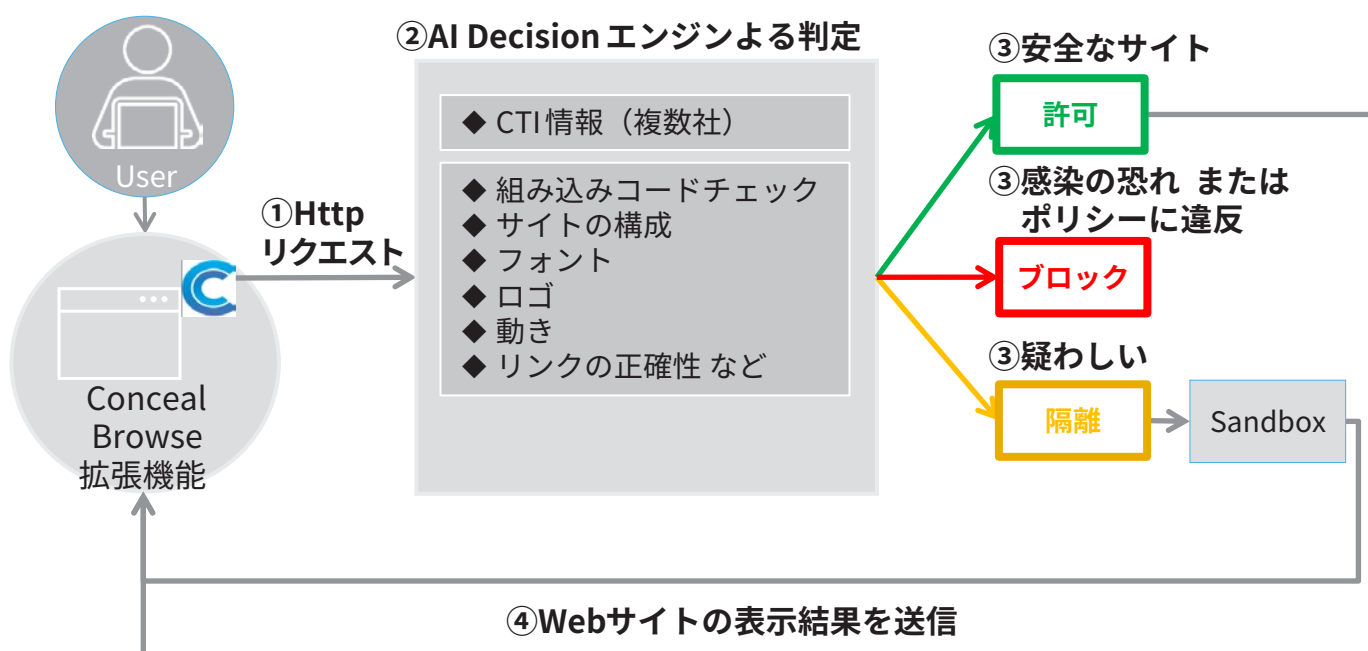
User

Conceal Browse 拡張機能

①Http リクエスト

②AI Decision エンジンよる判定

◆ CTI情報（複数社）

◆ 組み込みコードチェック
◆ サイトの構成
◆ フォント
◆ ロゴ
◆ 動き
◆ リンクの正確性 など

③安全なサイト

許可

③感染の恐れ または ポリシーに違反

ブロック

③疑わしい

隔離

Sandbox

④Webサイトの表示結果を送信